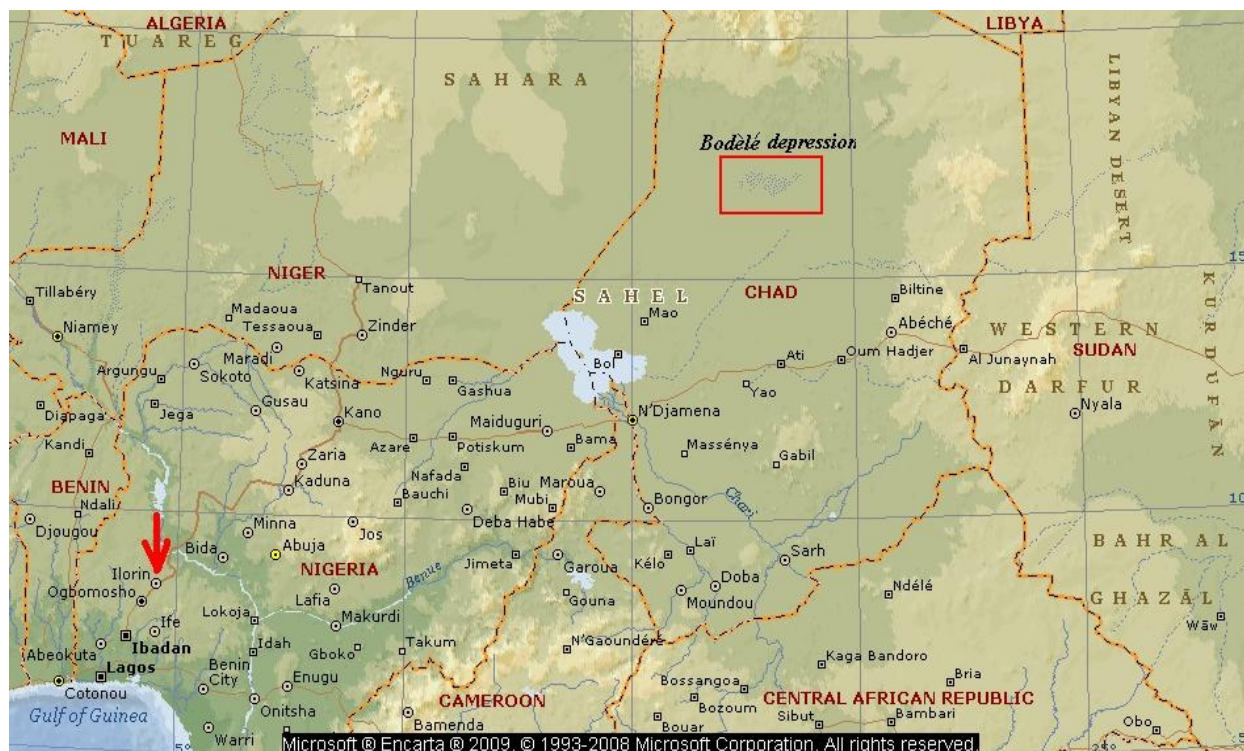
ALGERIA
TUAREG
SAHARA
LIBYA
LIBYAN DESERT
MALI
Bodélé depression
NIGER
Tanout
Tillabéry
Madaoua
Tessaoua
Zinder
SAHEL
CHAD
Mao
Biltine
Abéché
WESTERN
SUDAN
KURDUFAN
Niamey
Maradi
Argungu
Sokoto
Katsina
Nguru
Gashua
Bol
Ati
Oum Hadjer
Al Junaynah
DARFUR
Yao
Nyala
Diapaga
Jega
Gusau
Kano
Maiduguri
N'Djamena
Kandi
Zaria
Azare
Potiskum
Bama
Massénya
Gabil
BENIN
Ndali
Kaduna
Nafada
Bauchi
Biu
Maroua
Mubi
Bongor
Chari
Djougou
Minna
Jos
Deba Habe
Bida
Abuja
Laï
Sarh
BAHR AL
Ilorin
NIGERIA
Benue
Jimeta
Garoua
Kélo
Doba
Ogbomosho
Lafia
Gouna
Moundou
Ndélé
GHAZAL
Lokoja
Makurdi
Wāw
Ife
Ibadan
Idah
Takum
N'Gaoundéré
Abeokuta
Lagos
Benin City
Gboko
Enugu
Kaga Bandoro
Bria
Cotonou
CAMEROON
Bossangoa
CENTRAL AFRICAN REPUBLIC
Gulf of Guinea
Onitsha
Bozoum
Sibut
Bambari
Obo
Warri
Bamenda
Bouar
15
10
Microsoft ® Encarta ® 2009. © 1993-2008 Microsoft Corporation. All rights reserved.